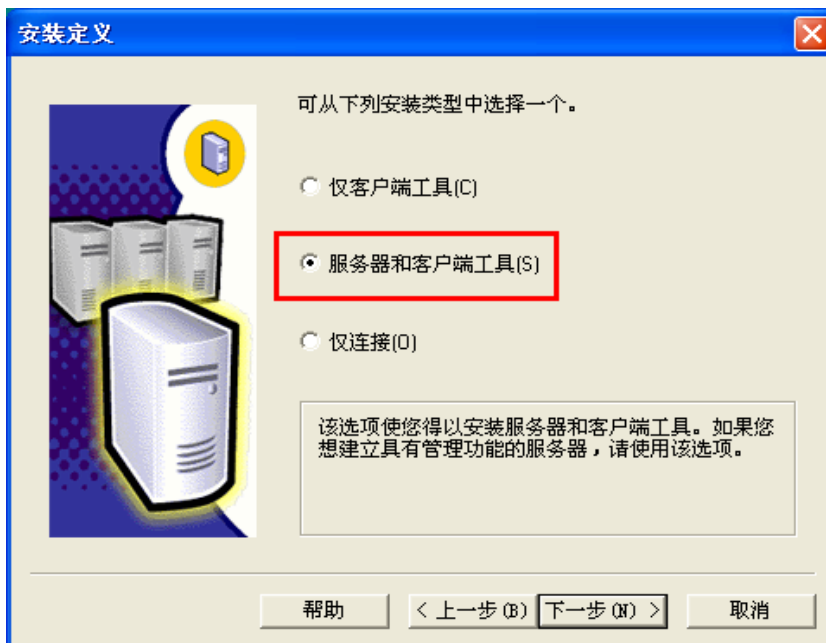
安装定义

可从下列安装类型中选择一个。

仅客户端工具(C)

服务器和客户端工具(S)

仅连接(O)

该选项使您得以安装服务器和客户端工具。如果您想建立具有管理功能的服务器，请使用该选项。

帮助

< 上一步(B)

下一步(N) >

取消